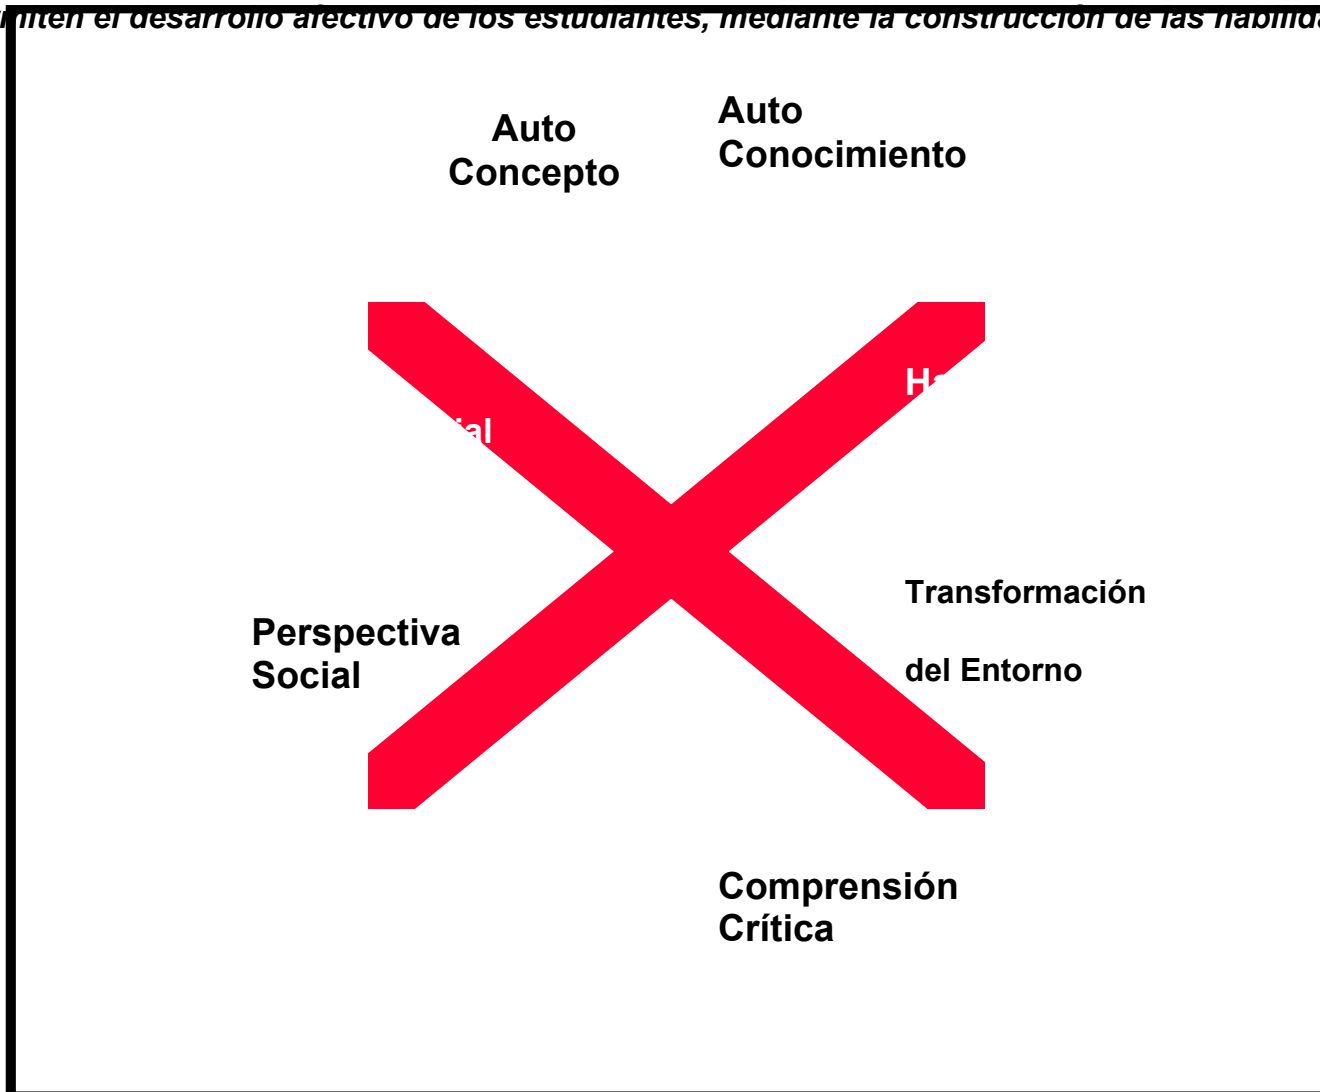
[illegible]miten el desarrollo afectivo de los estudiantes, mediante la construcción de las habilida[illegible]

Auto Concepto

Auto Conocimiento

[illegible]ial

H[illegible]

Perspectiva Social

Transformación

del Entorno

Comprensión Crítica